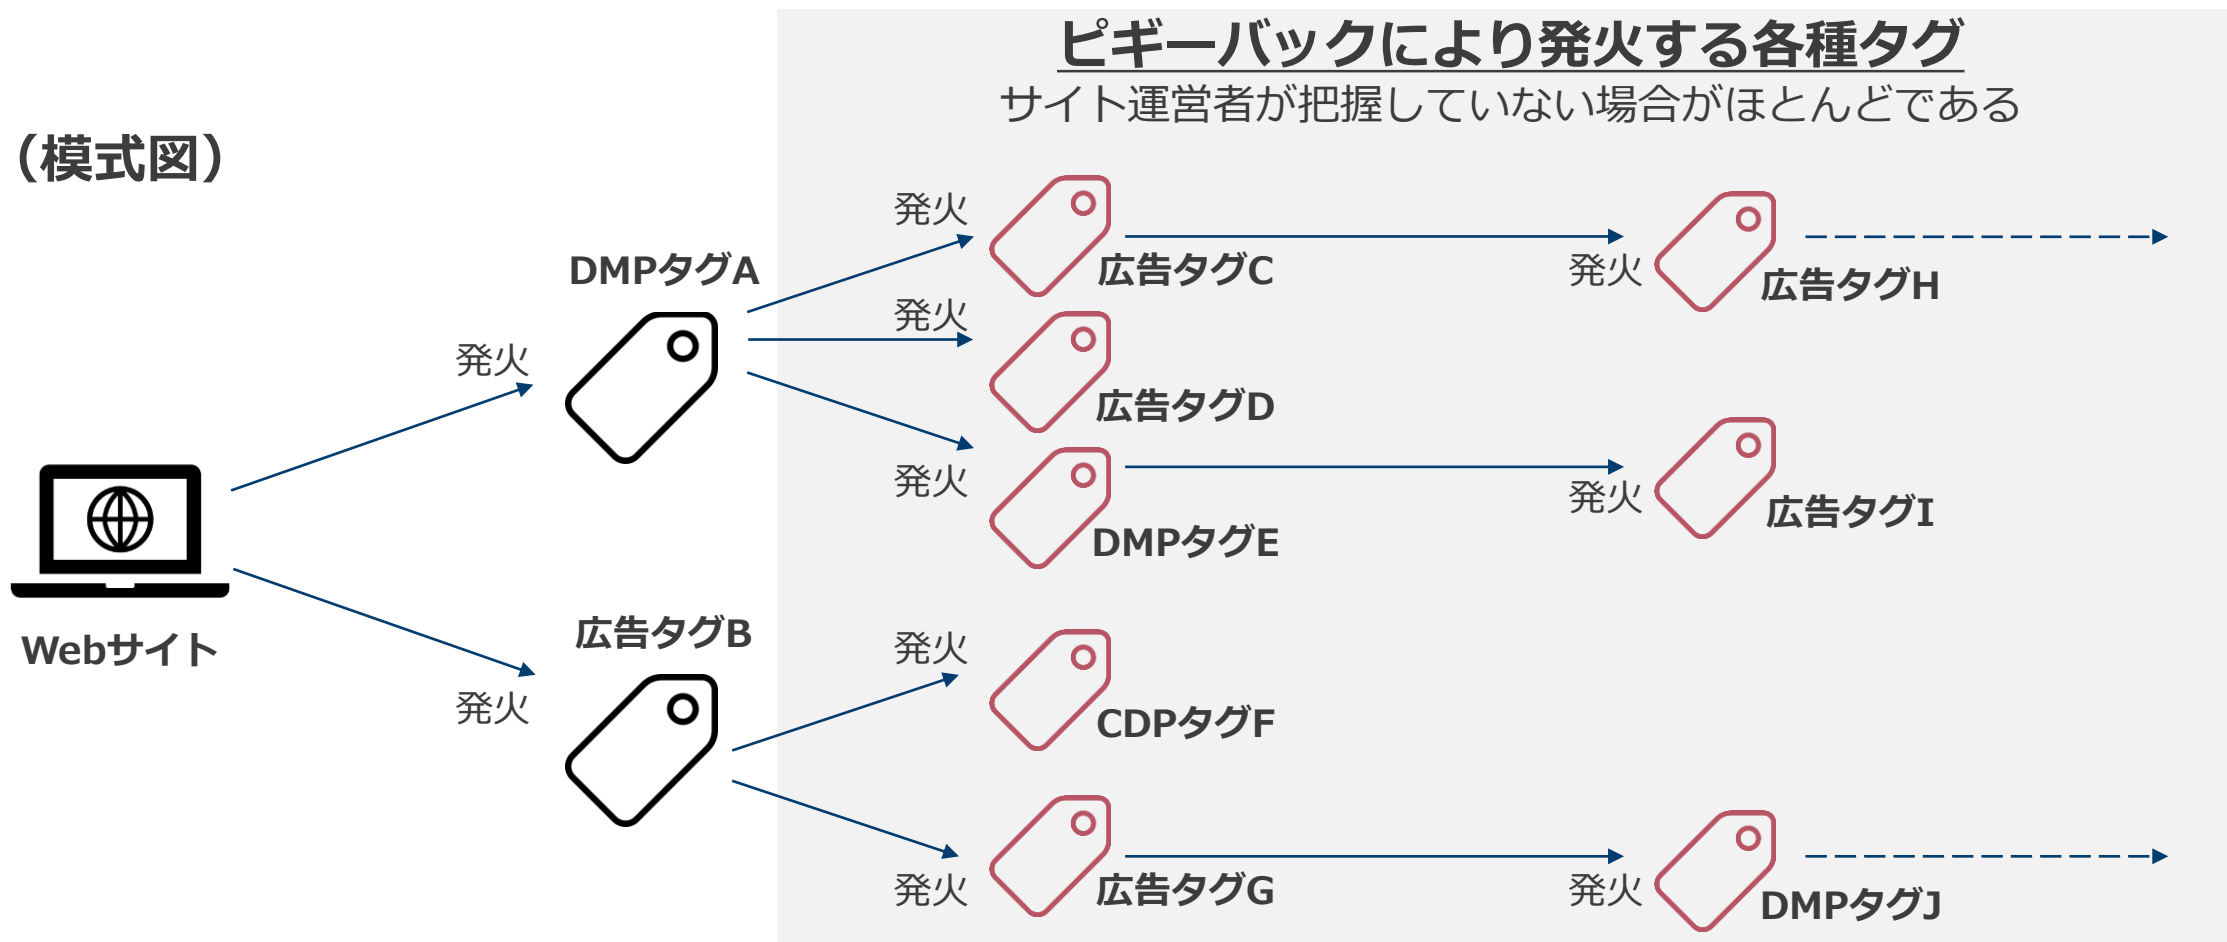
ピギーバックにより発火する各種タグ
サイト運営者が把握していない場合がほとんどである

（模式図）

発火
DMPタグA
発火
広告タグC
発火
広告タグH
発火
広告タグD
発火
DMPタグE
発火
広告タグI
Webサイト
発火
広告タグB
発火
CDPタグF
発火
広告タグG
発火
DMPタグJ